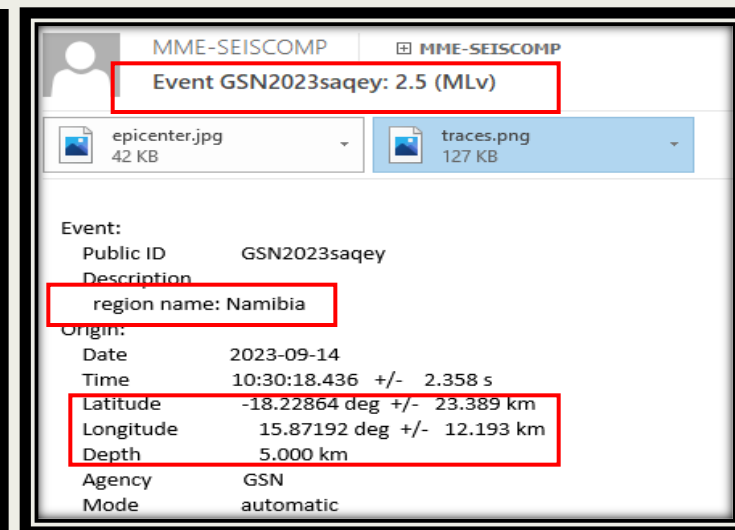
MME-SEISCOMP
⊞ MME-SEISCOMP
Event GSN2023saqey: 2.5 (MLv)

epicenter.jpg
42 KB

traces.png
127 KB

Event:
Public ID GSN2023saqey
Description
region name: Namibia
Origin:
Date 2023-09-14
Time 10:30:18.436 +/- 2.358 s
Latitude -18.22864 deg +/- 23.389 km
Longitude 15.87192 deg +/- 12.193 km
Depth 5.000 km
Agency GSN
Mode automatic